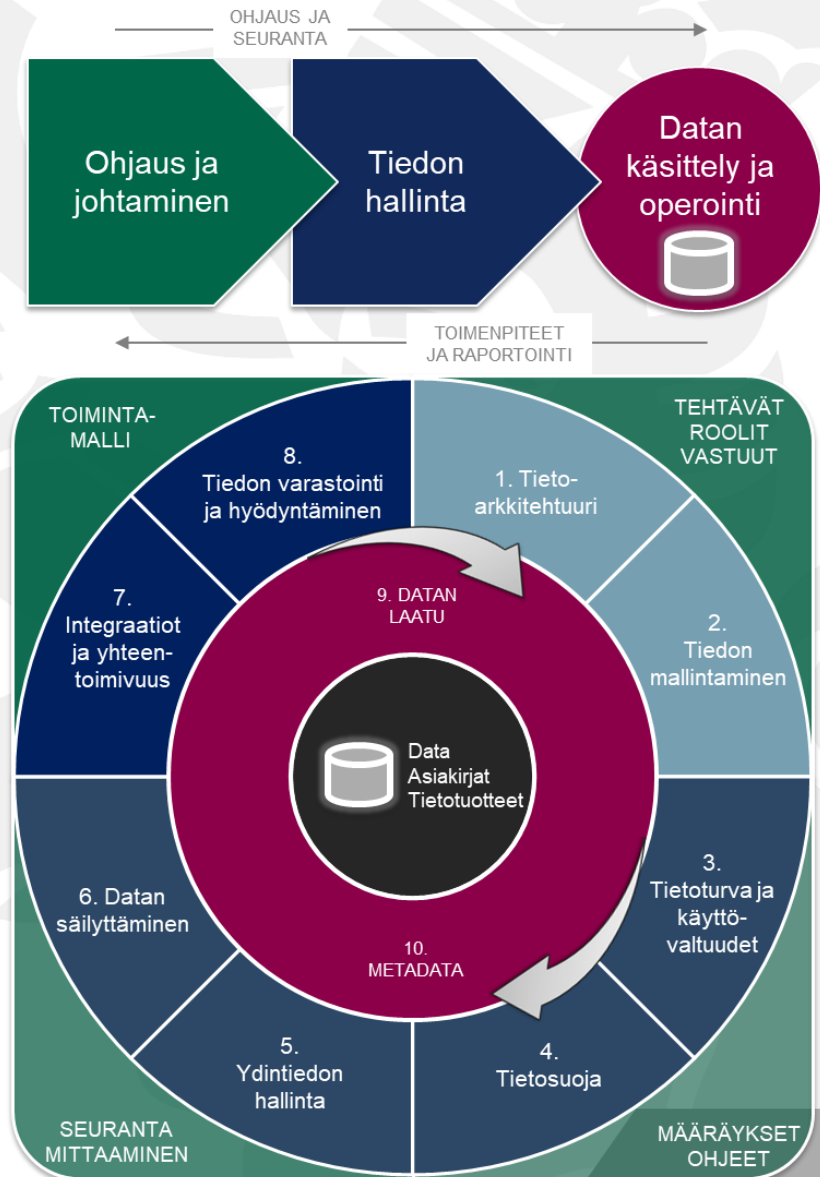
OHJAUS JA SEURANTA

Ohjaus ja johtaminen

Tiedon hallinta

Datan käsittely ja operointi

TOIMENPITEET JA RAPORTOINTI

TOIMINTAMALLI

TEHTÄVÄT ROOLIT VASTUUT

8. Tiedon varastointi ja hyödyntäminen

1. Tietoarkkitehtuuri

7. Integraatiot ja yhteentoimivuus

9. DATAN LAATU

2. Tiedon mallintaminen

Data
Asiakirjat
Tietotuotteet

6. Datan säilyttäminen

3. Tietoturva ja käyttövaltuudet

10. METADATA

5. Ydintiedon hallinta

4. Tietosuoja

SEURANTA MITTAAMINEN

MÄÄRÄYKSET OHJEET